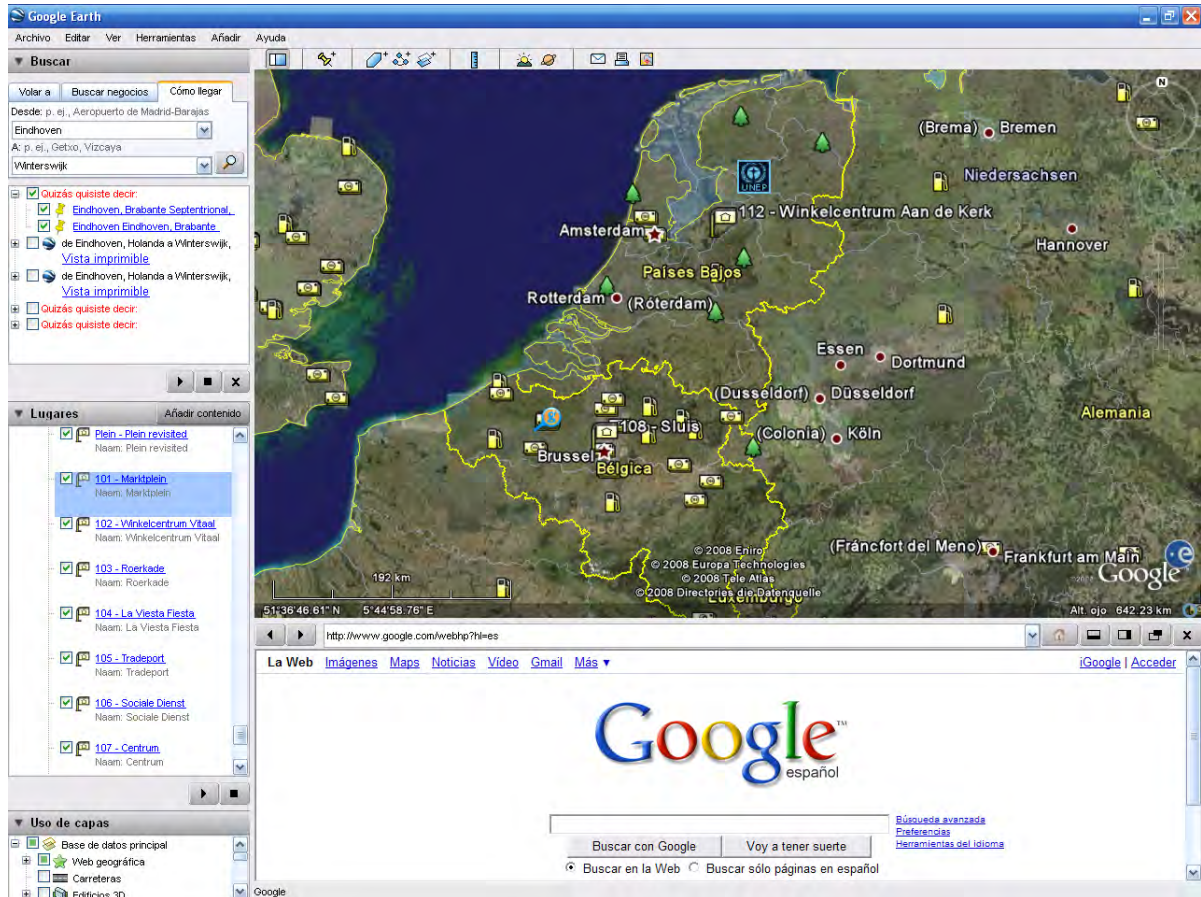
Google Earth

Archivo Editar Ver Herramientas Añadir Ayuda

▼ Buscar

Volar a Buscar negocios Cómo llegar

Desde: p. ej., Aeropuerto de Madrid-Barajas

Eindhoven

A: p. ej., Getxo, Vizcaya

Winterswijk

Quizás quisiste decir:

Eindhoven, Brabante Septentrional,

Eindhoven Eindhoven, Brabante

de Eindhoven, Holanda a Winterswijk, Vista imprimible

de Eindhoven, Holanda a Winterswijk, Vista imprimible

Quizás quisiste decir:

Quizás quisiste decir:

▼ Lugares Añadir contenido

Plein - Plein revisited
Naam: Plein revisited

101 - Marktplein
Naam: Marktplein

102 - Winkelcentrum Vitaal
Naam: Winkelcentrum Vitaal

103 - Roerkade
Naam: Roerkade

104 - La Viesta Fiesta
Naam: La Viesta Fiesta

105 - Tradeport
Naam: Tradeport

106 - Sociale Dienst
Naam: Sociale Dienst

107 - Centrum
Naam: Centrum

▼ Uso de capas

Base de datos principal
Web geográfica
Carreteras
Edificios 3D

(Brema) Bremen
Niedersachsen
UNEP
112 - Winkelcentrum Aan de Kerk
Amsterdam
Hannover
Países Bajos
Rotterdam (Róterdam)
Essen
Dortmund
(Dusseldorf) Düsseldorf
Alemania
108 - Sluis
(Colonia) Köln
Brussel
Bélgica
© 2008 Eniro
© 2008 Europa Technologies
© 2008 Tele Atlas
© 2008 Directories die Datenquelle
(Fráncfort del Meno) Frankfurt am Main
Google
192 km
51°36'46.61" N 5°44'58.76" E
Alt. ojo 642.23 km

http://www.google.com/webhp?hl=es

La Web Imágenes Maps Noticias Vídeo Gmail Más ▼

iGoogle | Acceder

Google
español

Buscar con Google Voy a tener suerte

Búsqueda avanzada
Preferencias
Herramientas del idioma

Buscar en la Web Buscar sólo páginas en español

Google